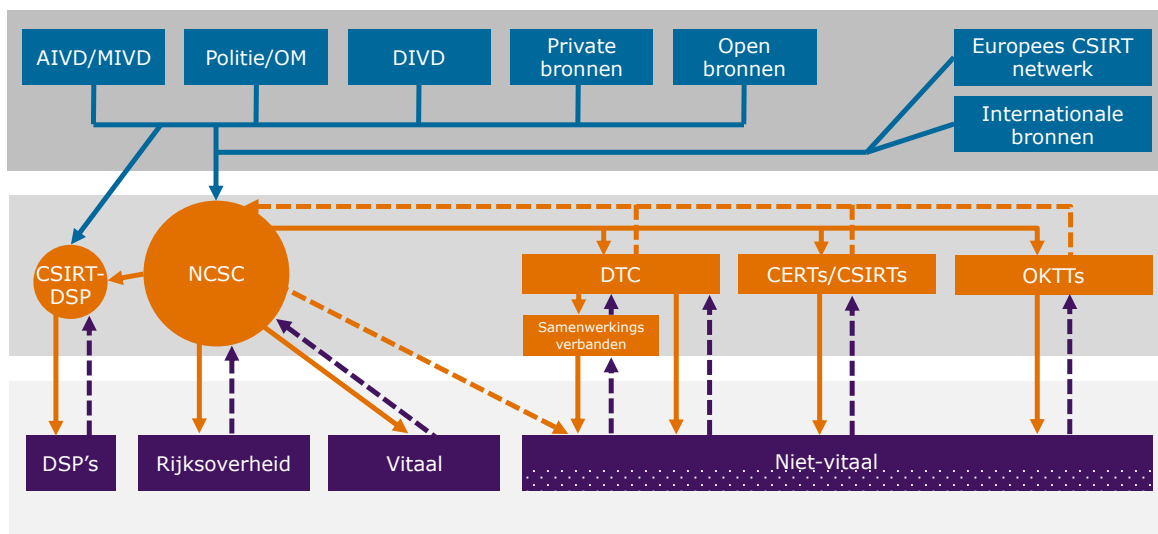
AIVD/MIVD

Politie/OM

DIVD

Private bronnen

Open bronnen

Europees CSIRT netwerk

Internationale bronnen

CSIRT-DSP

NCSC

DTC

CERTs/CSIRTs

OKTTs

Samenwerkings verbanden

DSP's

Rijksoverheid

Vitaal

Niet-vitaal